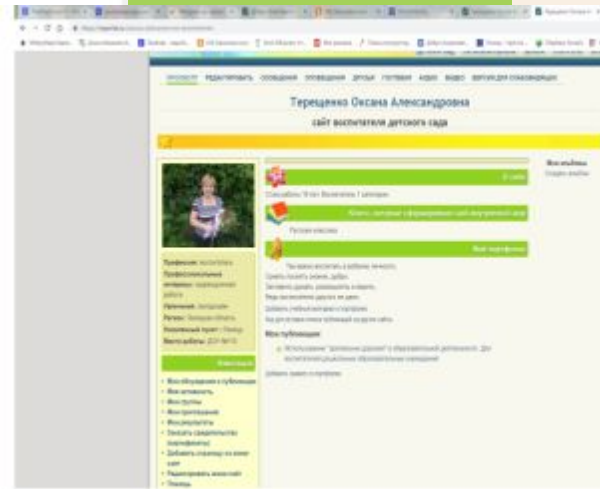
Терещенко Оксана Александровна

сайт воспитателя детского сада

ПРОСМОТР   РЕДАКТИРОВАТЬ   СООБЩЕНИЯ   ОПОВЕЩЕНИЯ   ДРУЗЬЯ   ГОСТЕВАЯ   АУДИО   ВИДЕО   ВЕРСИЯ ДЛЯ СЛАБОВИДЯЩИХ

О себе

Книги, которые я сформировали свой внутренний мир

Мое портфолио

Мои публикации

Мои альбомы

Профессия: воспитатель
Профессиональные интересы: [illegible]
Увлечения: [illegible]
Регион: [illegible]
Населенный пункт: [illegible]
Место работы: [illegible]

Мои публикации
Мои достижения
Мои группы
Мои приглашения
Мои результаты
Заказать свидетельство (сертификаты)
Добавить страницу на мини-сайт
Редактировать мини-сайт
Помощь

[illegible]